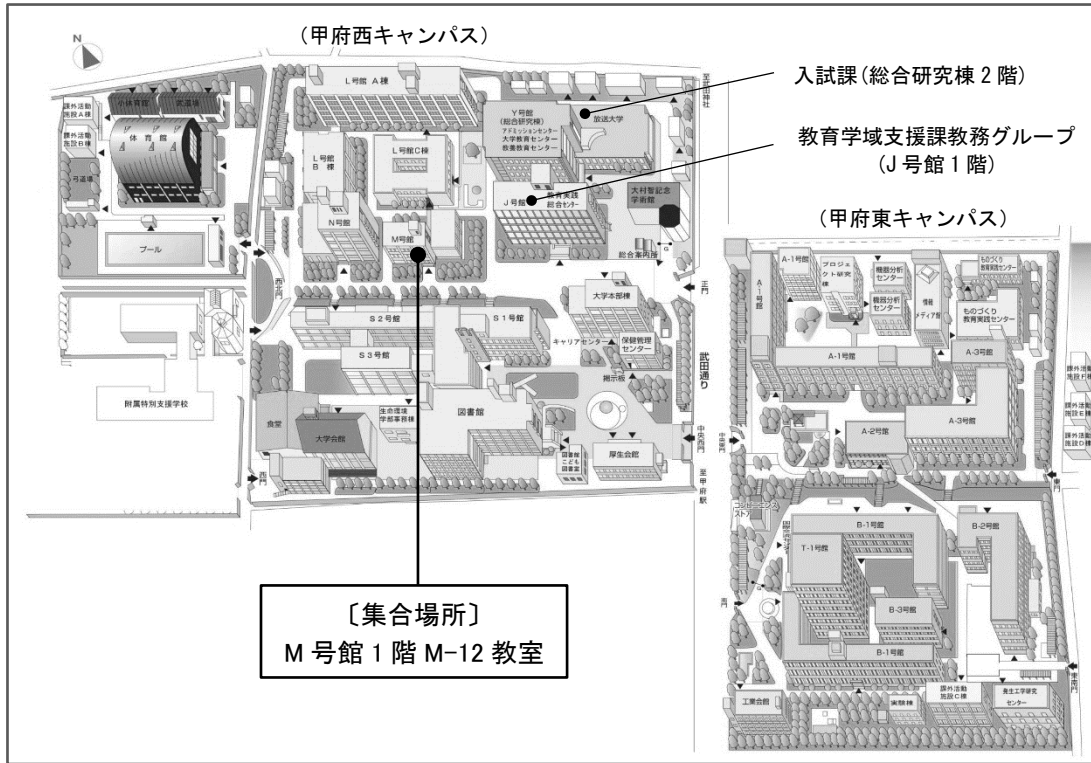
（甲府西キャンパス）

入試課（総合研究棟 2 階）

教育学域支援課教務グループ
（J 号館 1 階）

（甲府東キャンパス）

N

L号館 A棟
小体育館
武道場
課外活動施設A棟
課外活動施設B棟
体育館
弓道場
プール
L号館 B 棟
L号館C棟
N号館
M号館
Y号館（総合研究棟）
アドミッションセンター
大学教育センター
教養教育センター
放送大学
J号館
教育実践総合センター
大村智記念学術館
総合案内所
至武田神社
北門
西門
S２号館
S１号館
大学本部棟
S３号館
キャリアセンター
保健管理センター
掲示板
武田通り
附属特別支援学校
食堂
大学会館
生命環境学部事務棟
図書館
図書館こども図書室
厚生会館
中央門
至甲府駅
西門

A-1号館
プロジェクト研究棟
機器分析センター
機器分析センター
情報メディア館
ものづくり教育実践センター
ものづくり教育実践センター
A-1号館
A-3号館
A-2号館
A-3号館
課外活動施設F棟
課外活動施設E棟
課外活動施設D棟
東門
コンビニエンスストア
B-1号館
B-2号館
T-1号館
B-3号館
B-1号館
南門
工業会館
実験棟
課外活動施設C棟
発生工学研究センター
南東門

〔集合場所〕
M 号館 1 階 M-12 教室